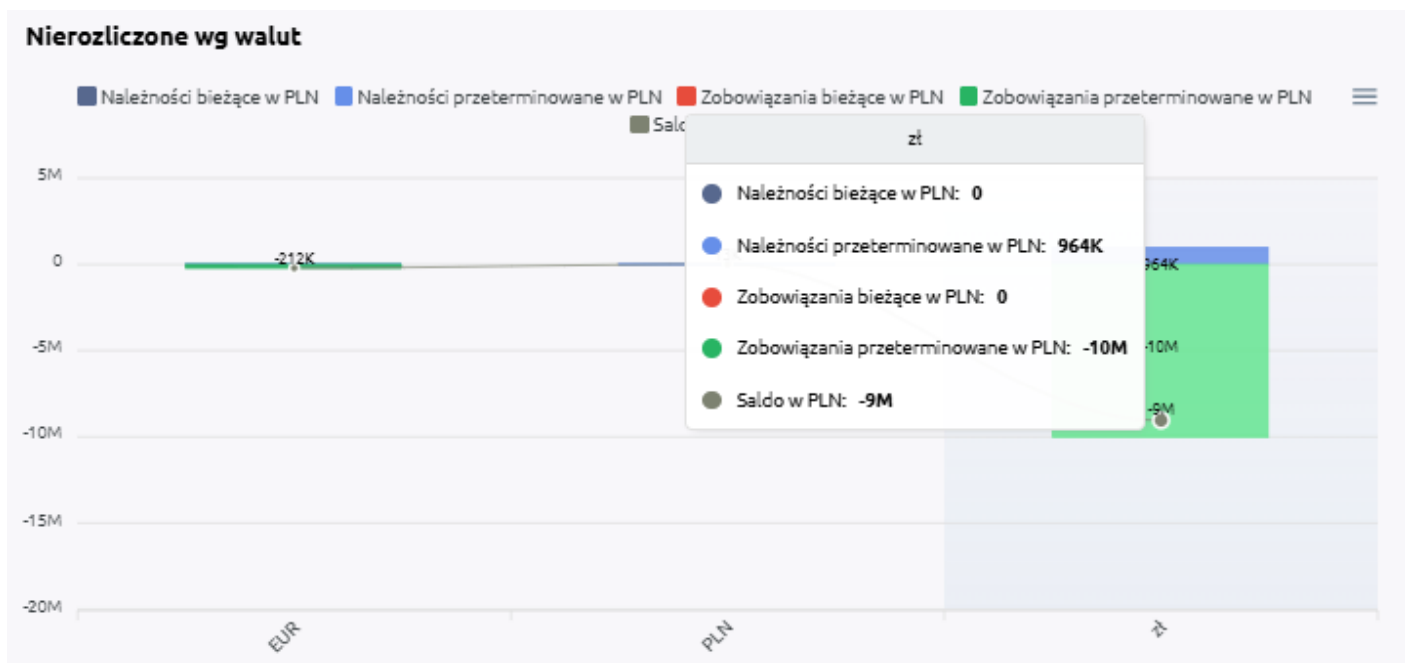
Nierozliczone wg walut

Należności bieżące w PLN Należności przeterminowane w PLN Zobowiązania bieżące w PLN Zobowiązania przeterminowane w PLN
Saldo

zł

Należności bieżące w PLN: 0

Należności przeterminowane w PLN: 964K

Zobowiązania bieżące w PLN: 0

Zobowiązania przeterminowane w PLN: -10M

Saldo w PLN: -9M

5M
0
-5M
-10M
-15M
-20M

-212K
964K
-10M
-9M

EUR
PLN
zł